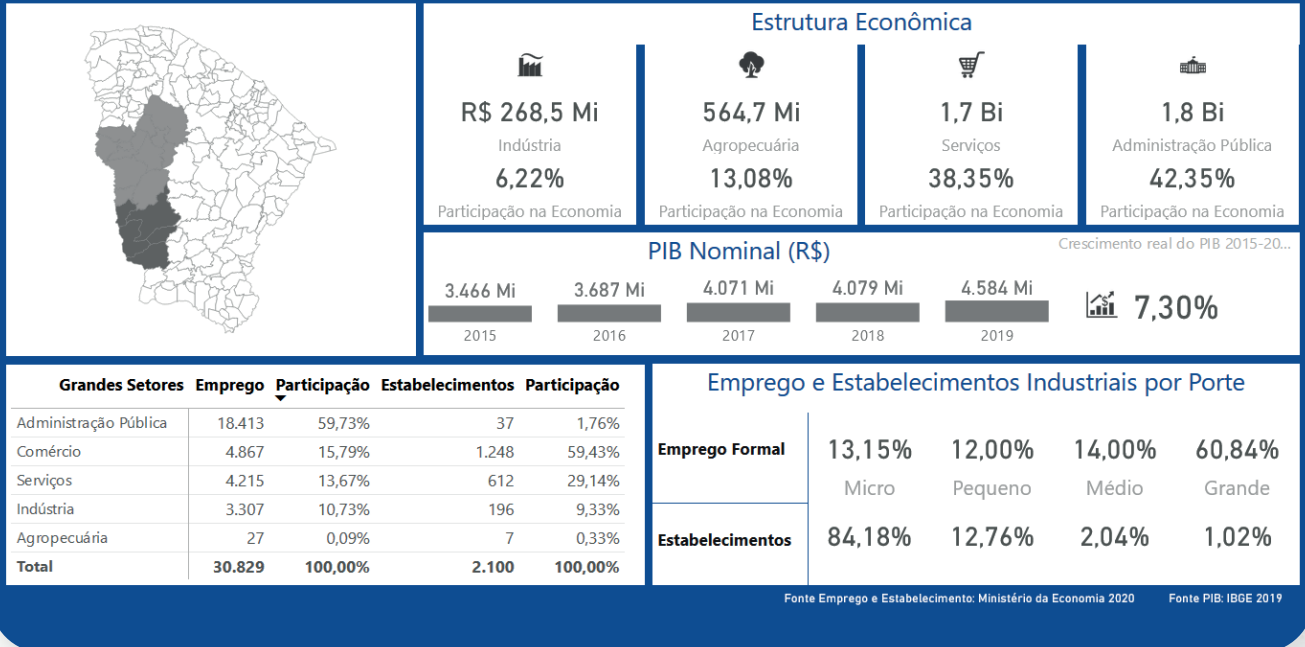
Estrutura Econômica

R$ 268,5 Mi
Indústria
6,22%
Participação na Economia

564,7 Mi
Agropecuária
13,08%
Participação na Economia

1,7 Bi
Serviços
38,35%
Participação na Economia

1,8 Bi
Administração Pública
42,35%
Participação na Economia

PIB Nominal (R$)

Crescimento real do PIB 2015-20...

| 3.466 Mi | 3.687 Mi | 4.071 Mi | 4.079 Mi | 4.584 Mi |
|---|---|---|---|---|
| 2015 | 2016 | 2017 | 2018 | 2019 |

7,30%

| Grandes Setores | Emprego | Participação | Estabelecimentos | Participação |
|---|---|---|---|---|
| Administração Pública | 18.413 | 59,73% | 37 | 1,76% |
| Comércio | 4.867 | 15,79% | 1.248 | 59,43% |
| Serviços | 4.215 | 13,67% | 612 | 29,14% |
| Indústria | 3.307 | 10,73% | 196 | 9,33% |
| Agropecuária | 27 | 0,09% | 7 | 0,33% |
| Total | 30.829 | 100,00% | 2.100 | 100,00% |

Emprego e Estabelecimentos Industriais por Porte

| | Micro | Pequeno | Médio | Grande |
|---|---|---|---|---|
| Emprego Formal | 13,15% | 12,00% | 14,00% | 60,84% |
| Estabelecimentos | 84,18% | 12,76% | 2,04% | 1,02% |

Fonte Emprego e Estabelecimento: Ministério da Economia 2020
Fonte PIB: IBGE 2019